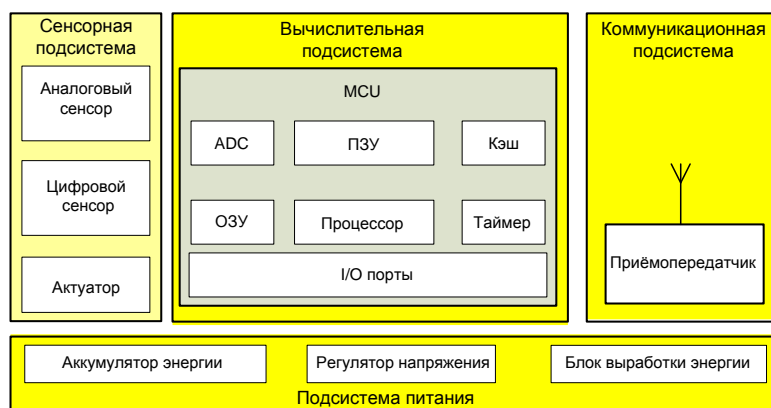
Сенсорная подсистема

Аналоговый сенсор

Цифровой сенсор

Актуатор

Вычислительная подсистема

MCU

ADC

ПЗУ

Кэш

ОЗУ

Процессор

Таймер

I/O порты

Коммуникационная подсистема

Приёмопередатчик

Аккумулятор энергии

Регулятор напряжения

Блок выработки энергии

Подсистема питания